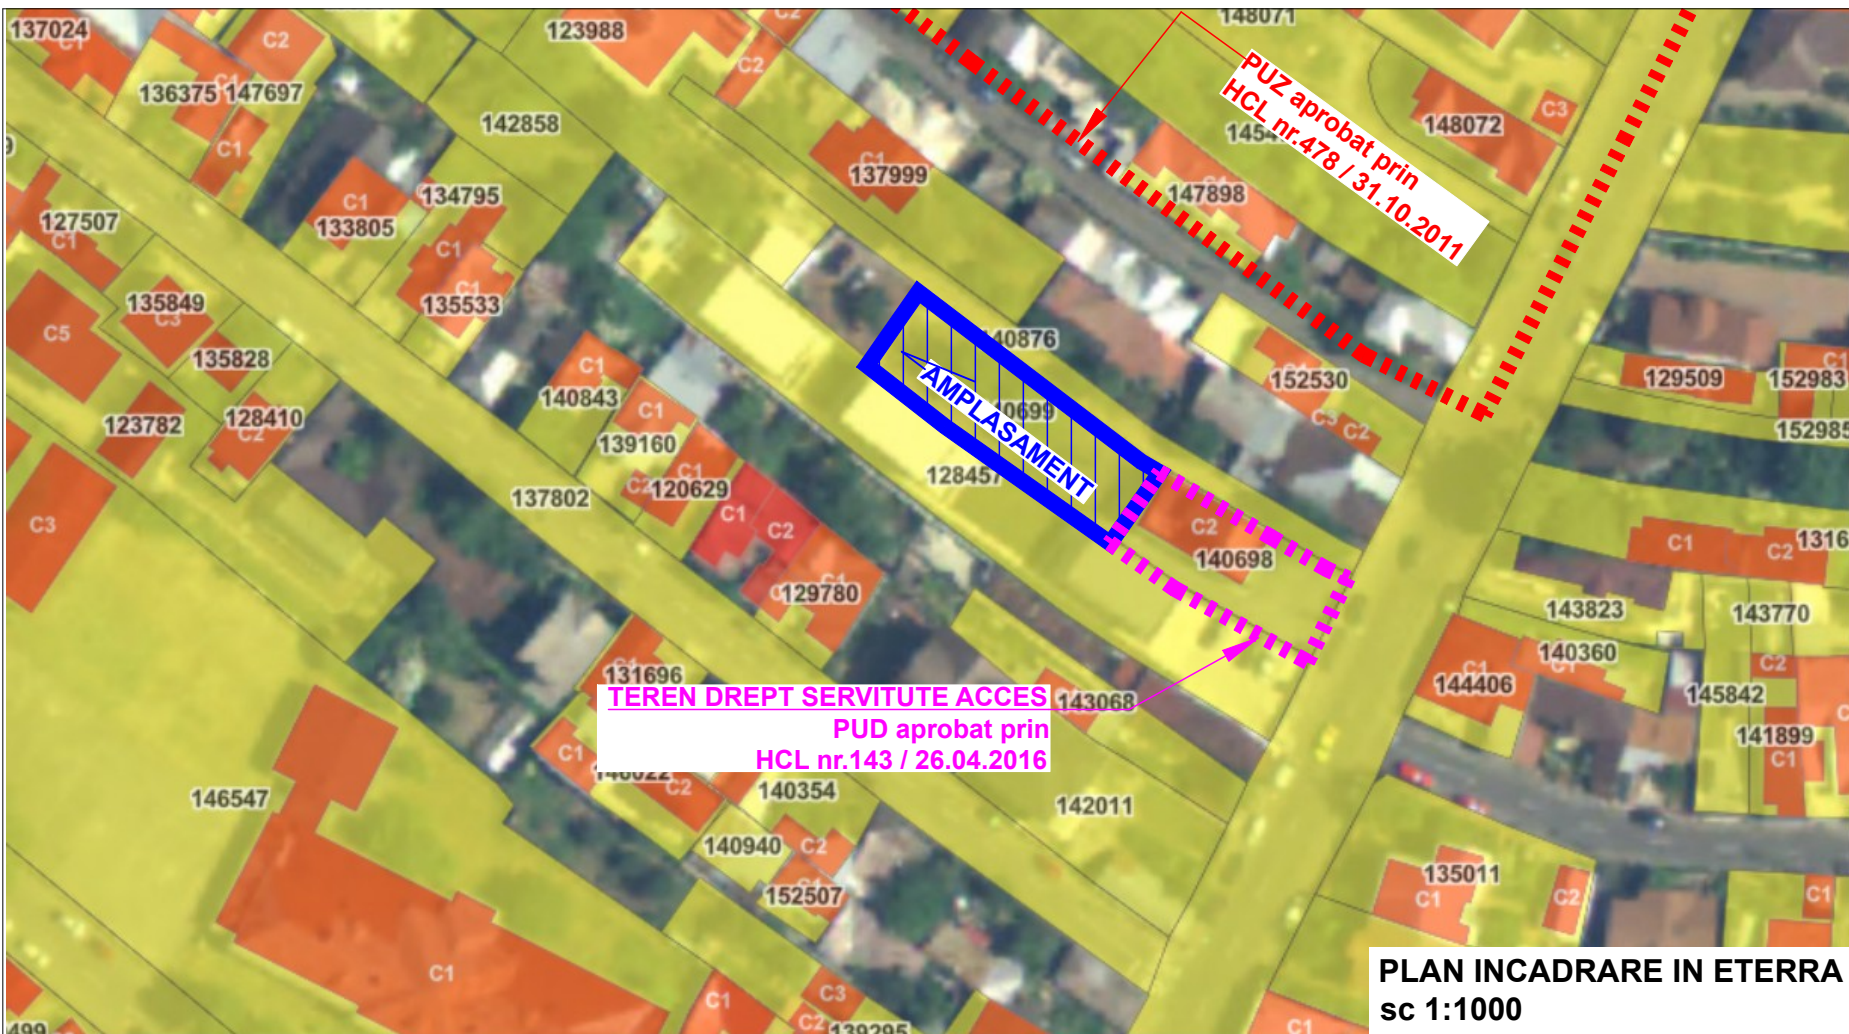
137024
C1
C2
123988
C2
148071
C2
136375 147697
C1
142858
PUZ aprobat prin
HCL nr.478 / 31.10.2011
148072
C3
C1
137999
1454
147898
134795
C1
133805
127507
C1
C1
135533
135849
C3
C5
135828
140876
AMPLASAMENT
152530
129509
152983
C1
140843
C1
10699
C2
152985
123782
128410
C2
139160
128457
C1
120629
137802
C3
C1
C2
C2
140698
C1
C2
1316
129780
143823
143770
140360
131696
TEREN DREPT SERVITUTE ACCES
PUD aprobat prin
HCL nr.143 / 26.04.2016
143068
144406
145842
C2
C1
140022
C2
140354
141899
C1
146547
142011
140940
C2
152507
135011
C1
C2
C1
C1
C1
C3
C2
139295
C1
499
PLAN INCADRARE IN ETERRA
sc 1:1000